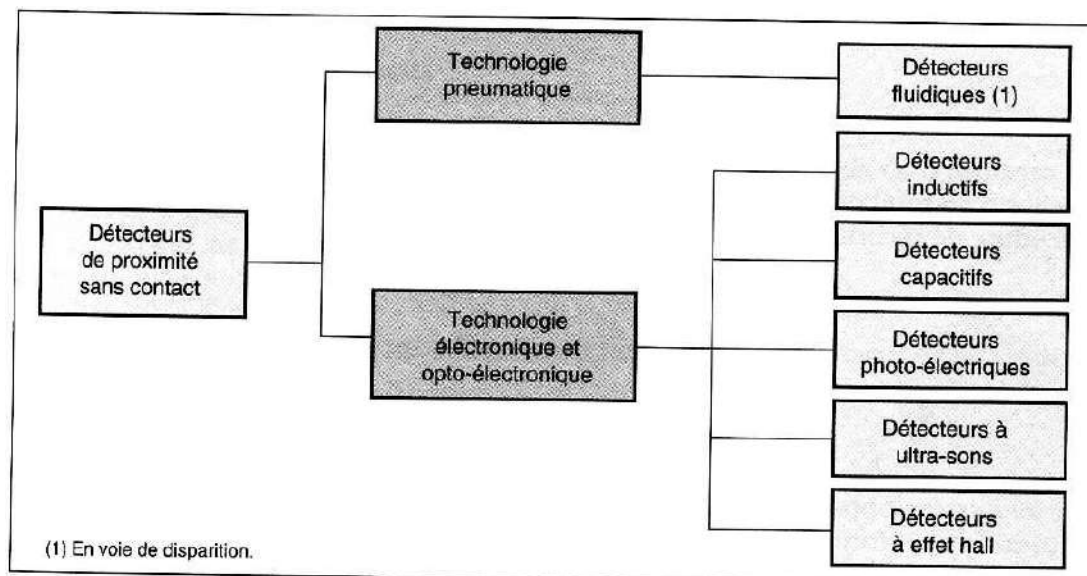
Détecteurs de proximité sans contact

Technologie pneumatique

Détecteurs fluidiques (1)

Technologie électronique et opto-électronique

Détecteurs inductifs

Détecteurs capacitifs

Détecteurs photo-électriques

Détecteurs à ultra-sons

Détecteurs à effet hall

(1) En voie de disparition.